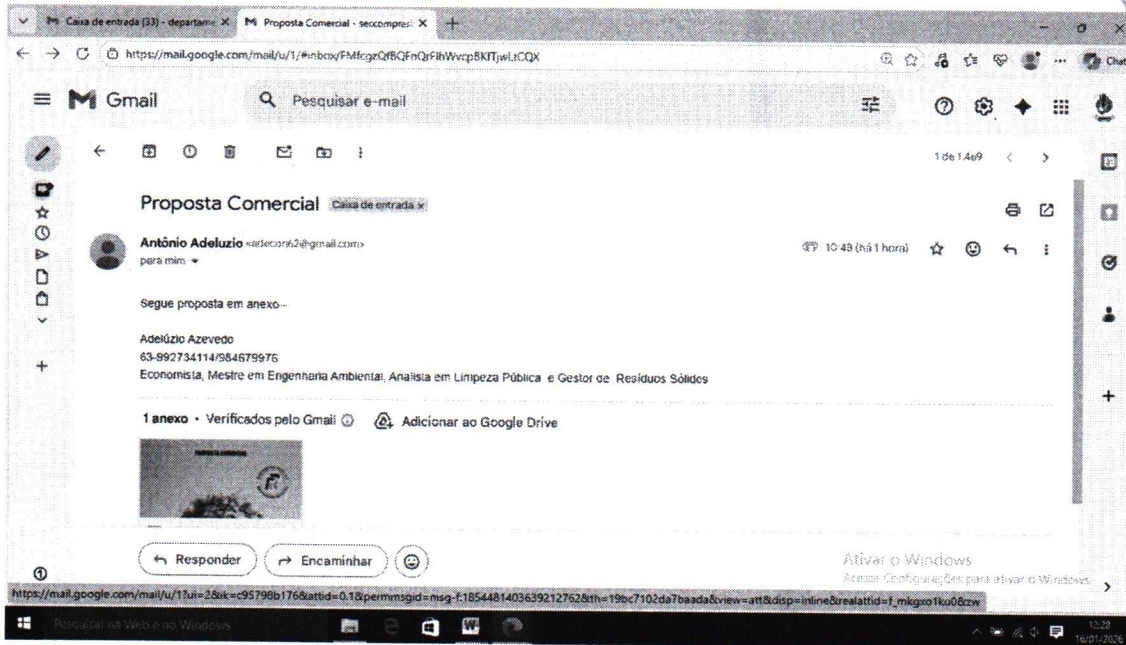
Caixa de entrada (33) - departame ×
Proposta Comercial - seccompres ×
https://mail.google.com/mail/u/1/#inbox/FMfcgzQfBQFnQrFlhWvcpBKfTjwLtCQX
Chat
Gmail
Pesquisar e-mail
1 de 1.469
Proposta Comercial
Caixa de entrada ×
Antônio Adeluzio <adecon62@gmail.com>
para mim
10:43 (há 1 hora)
Segue proposta em anexo--

Adelúzio Azevedo
63-992734114/984679976
Economista, Mestre em Engenharia Ambiental, Analista em Limpeza Pública e Gestor de Resíduos Sólidos

1 anexo • Verificados pelo Gmail
Adicionar ao Google Drive
Responder
Encaminhar
Ativar o Windows
Acesse Configurações para ativar o Windows.
https://mail.google.com/mail/u/1?ui=2&ik=c95798b176&attid=0.1&permmsgid=msg-f:1854481403639212762&th=19bc7102da7baada&view=att&disp=inline&realattid=f_mkgxo1ku0&zw
Pesquisar na Web e no Windows
12:28
16/01/2026